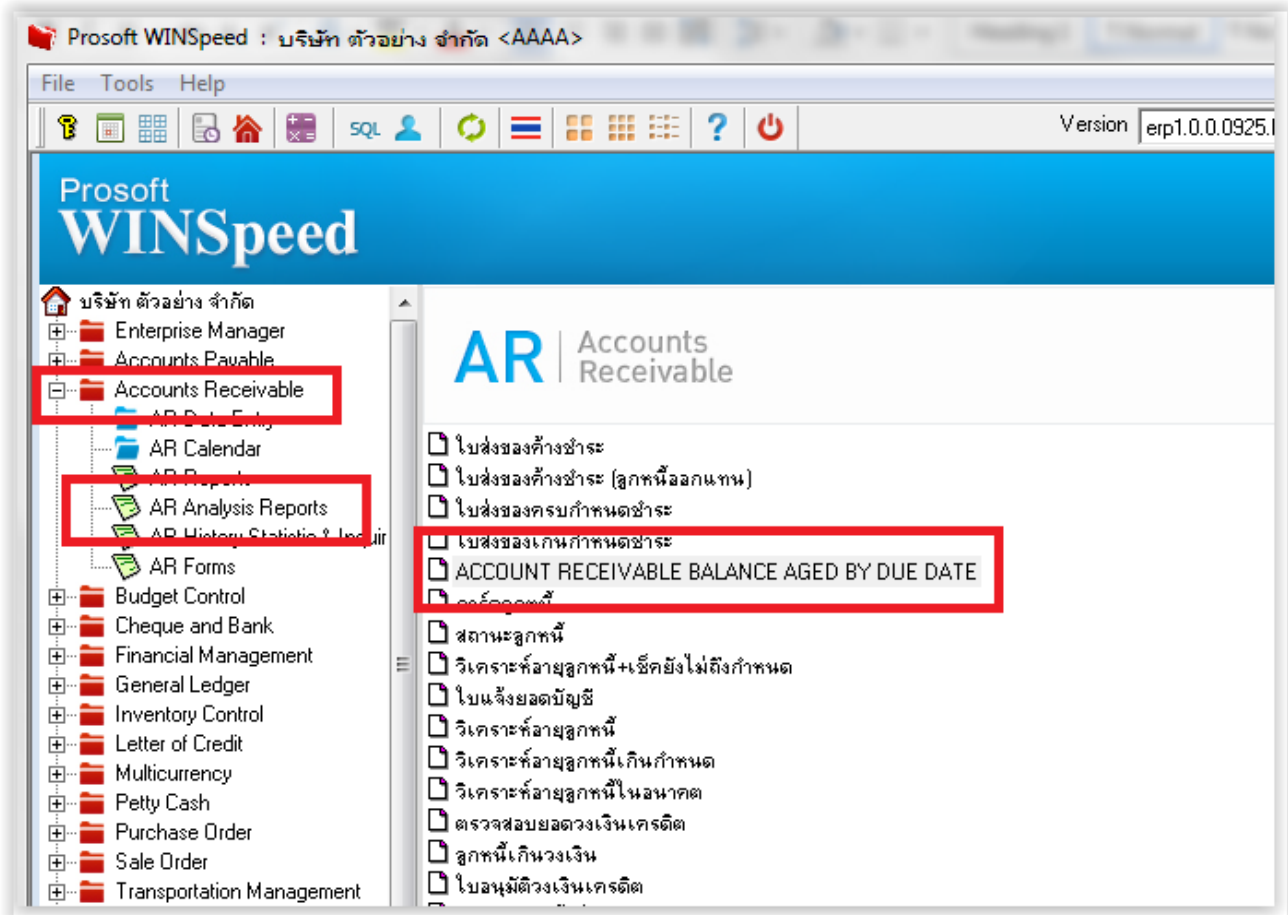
Prosoft WINSpeed : บริษัท ตัวอย่าง จำกัด <AAAA>

File Tools Help

SQL

Version erp1.0.0.0925.

Prosoft
WINSpeed

บริษัท ตัวอย่าง จำกัด
Enterprise Manager
Accounts Payable
Accounts Receivable
AR Data Entry
AR Calendar
AR Reports
AR Analysis Reports
AR History Statistic & Inquir
AR Forms
Budget Control
Cheque and Bank
Financial Management
General Ledger
Inventory Control
Letter of Credit
Multicurrency
Petty Cash
Purchase Order
Sale Order
Transportation Management

AR | Accounts Receivable

ใบส่งของค้างชำระ
ใบส่งของค้างชำระ (ลูกหนี้ออกแทน)
ใบส่งของครบกำหนดชำระ
ใบส่งของเกินกำหนดชำระ
ACCOUNT RECEIVABLE BALANCE AGED BY DUE DATE
การ์ดลูกหนี้
สถานะลูกหนี้
วิเคราะห์อายุลูกหนี้+เช็คยังไม่ถึงกำหนด
ใบแจ้งยอดบัญชี
วิเคราะห์อายุลูกหนี้
วิเคราะห์อายุลูกหนี้เกินกำหนด
วิเคราะห์อายุลูกหนี้ในอนาคต
ตรวจสอบยอดวงเงินเครดิต
ลูกหนี้เกินวงเงิน
ใบอนุมัติวงเงินเครดิต